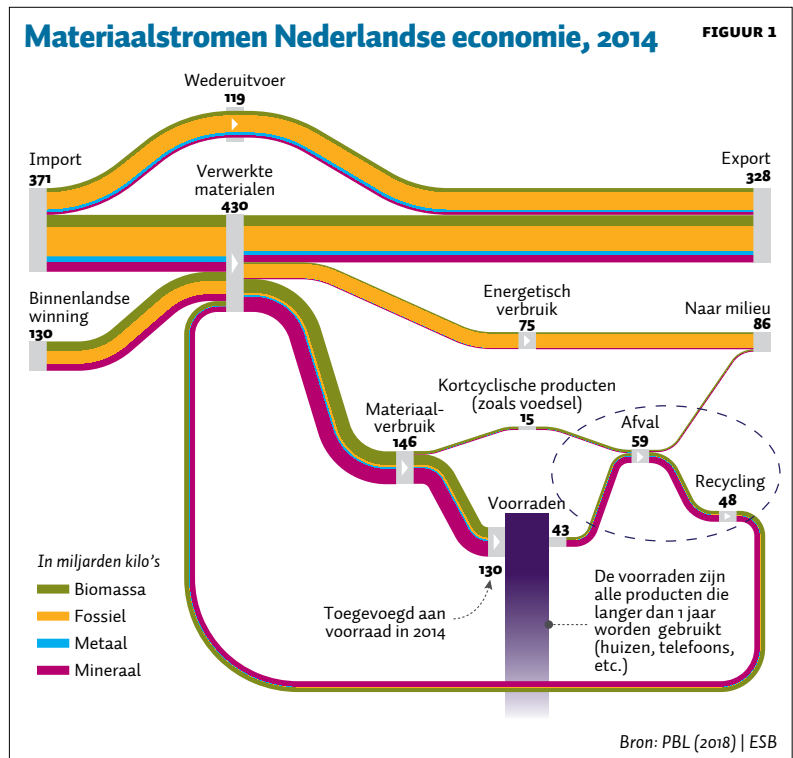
Materiaalstromen Nederlandse economie, 2014

FIGUUR 1

Wederuitvoer
119

Import
371

Verwerkte materialen
430

Export
328

Binnenlandse winning
130

Energetisch verbruik
75

Naar milieu
86

Kortcyclische producten (zoals voedsel)
15

Materiaalverbruik
146

Afval
59

Recycling
48

Voorraden

43

130

In miljarden kilo's

Biomassa

Fossiel

Metaal

Mineraal

Toegevoegd aan voorraad in 2014

De voorraden zijn alle producten die langer dan 1 jaar worden gebruikt (huizen, telefoons, etc.)

Bron: PBL (2018) | ESB